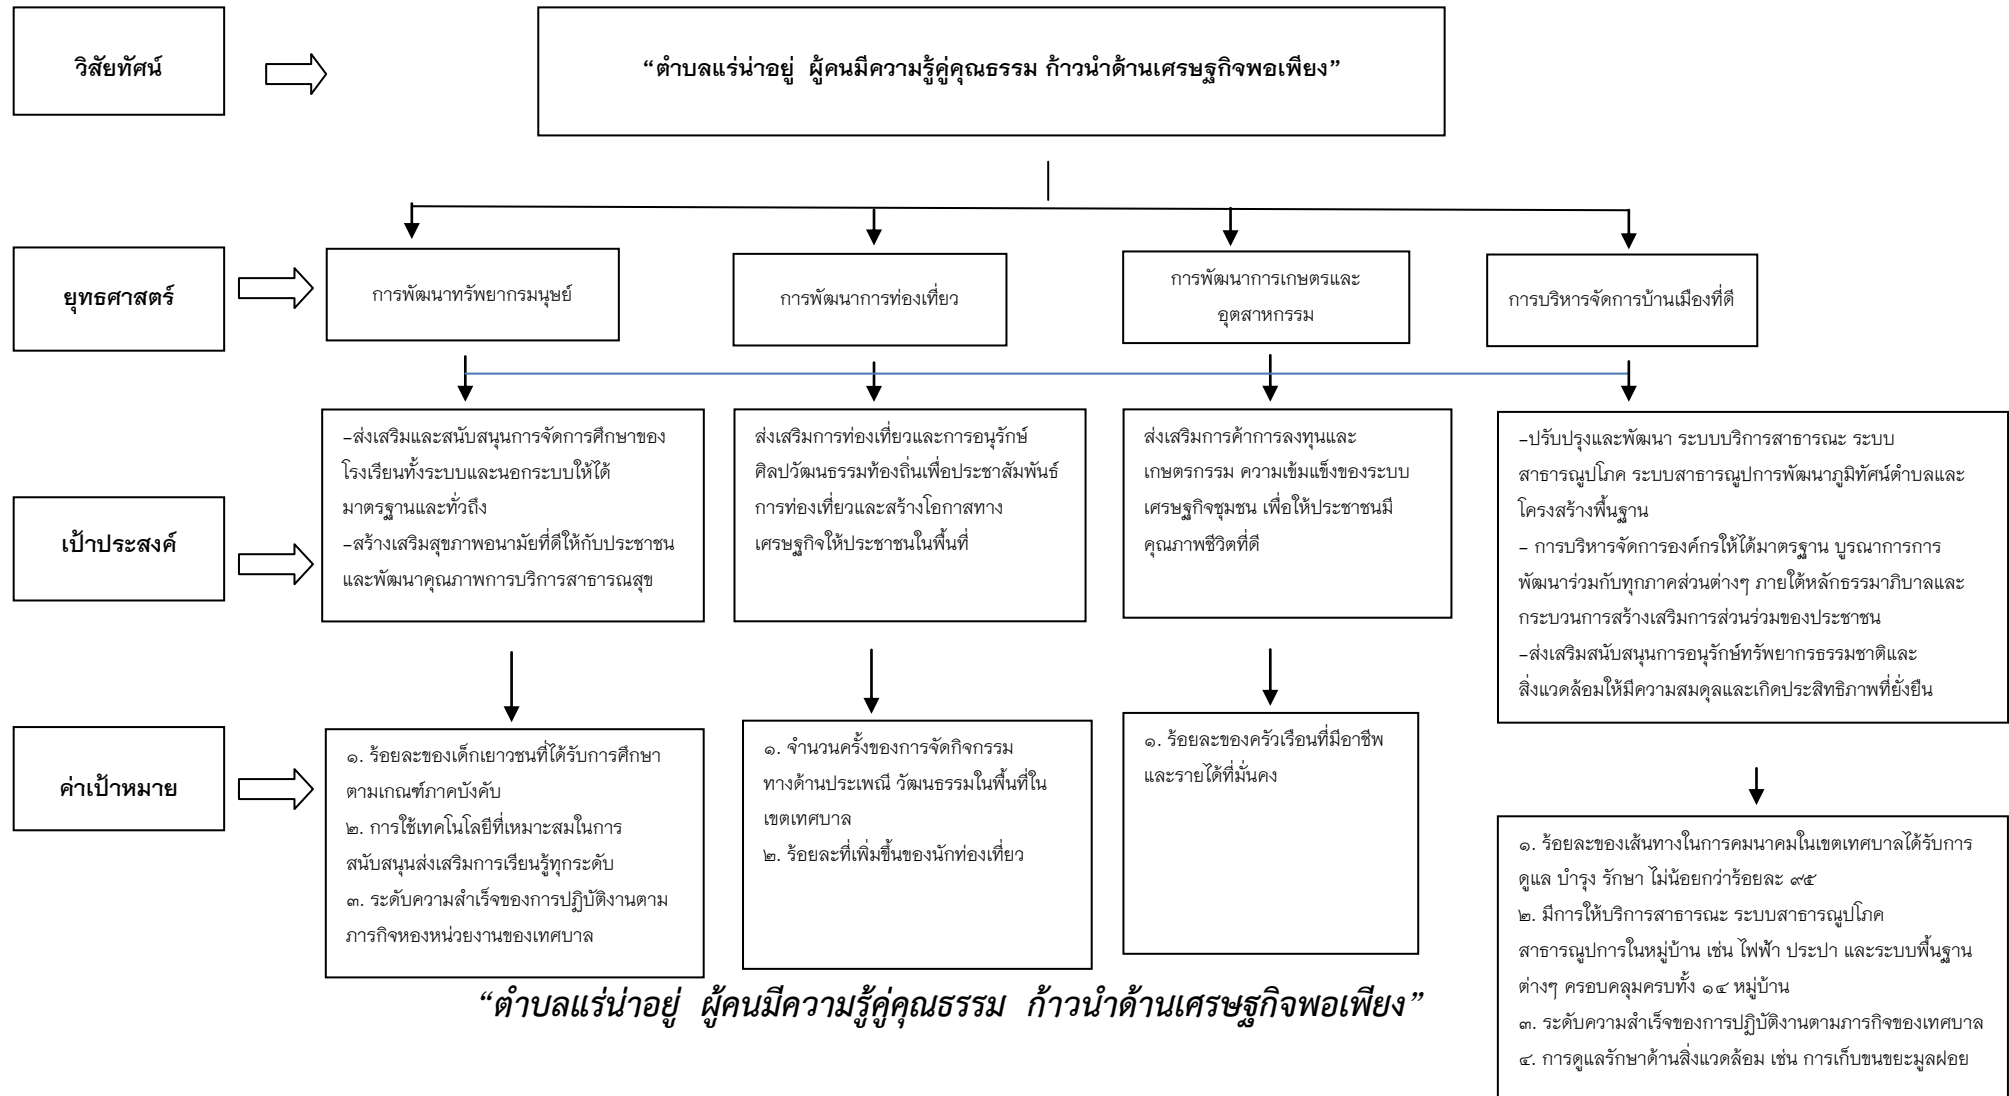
วิสัยทัศน์

"ตำบลแร่น่าอยู่ ผู้คนมีความรู้คู่คุณธรรม ก้าวนำด้านเศรษฐกิจพอเพียง"

ยุทธศาสตร์

การพัฒนาทรัพยากรมนุษย์

การพัฒนาการท่องเที่ยว

การพัฒนาการเกษตรและอุตสาหกรรม

การบริหารจัดการบ้านเมืองที่ดี

เป้าประสงค์

-ส่งเสริมและสนับสนุนการจัดการศึกษาของโรงเรียนทั้งระบบและนอกระบบให้ได้มาตรฐานและทั่วถึง
-สร้างเสริมสุขภาพอนามัยที่ดีให้กับประชาชนและพัฒนาคุณภาพการบริการสาธารณสุข

ส่งเสริมการท่องเที่ยวและการอนุรักษ์ศิลปวัฒนธรรมท้องถิ่นเพื่อประชาสัมพันธ์การท่องเที่ยวและสร้างโอกาสทางเศรษฐกิจให้ประชาชนในพื้นที่

ส่งเสริมการค้าการลงทุนและเกษตรกรรม ความเข้มแข็งของระบบเศรษฐกิจชุมชน เพื่อให้ประชาชนมีคุณภาพชีวิตที่ดี

-ปรับปรุงและพัฒนา ระบบบริการสาธารณะ ระบบสาธารณูปโภค ระบบสาธารณูปการพัฒนาภูมิทัศน์ตำบลและโครงสร้างพื้นฐาน
- การบริหารจัดการองค์กรให้ได้มาตรฐาน บูรณาการการพัฒนาร่วมกับทุกภาคส่วนต่างๆ ภายใต้หลักธรรมาภิบาลและกระบวนการสร้างเสริมการส่วนร่วมของประชาชน
-ส่งเสริมสนับสนุนการอนุรักษ์ทรัพยากรธรรมชาติและสิ่งแวดล้อมให้มีความสมดุลและเกิดประสิทธิภาพที่ยั่งยืน

ค่าเป้าหมาย

๑. ร้อยละของเด็กเยาวชนที่ได้รับการศึกษาตามเกณฑ์ภาคบังคับ
๒. การใช้เทคโนโลยีที่เหมาะสมในการสนับสนุนส่งเสริมการเรียนรู้ทุกระดับ
๓. ระดับความสำเร็จของการปฏิบัติงานตามภารกิจหองหน่วยงานของเทศบาล

๑. จำนวนครั้งของการจัดกิจกรรมทางด้านประเพณี วัฒนธรรมในพื้นที่ในเขตเทศบาล
๒. ร้อยละที่เพิ่มขึ้นของนักท่องเที่ยว

๑. ร้อยละของครัวเรือนที่มีอาชีพและรายได้ที่มั่นคง

๑. ร้อยละของเส้นทางในการคมนาคมในเขตเทศบาลได้รับการดูแล บำรุง รักษา ไม่น้อยกว่าร้อยละ ๙๕
๒. มีการให้บริการสาธารณะ ระบบสาธารณูปโภค สาธารณูปการในหมู่บ้าน เช่น ไฟฟ้า ประปา และระบบพื้นฐานต่างๆ ครอบคลุมครบทั้ง ๑๔ หมู่บ้าน
๓. ระดับความสำเร็จของการปฏิบัติงานตามภารกิจของเทศบาล
๔. การดูแลรักษาด้านสิ่งแวดล้อม เช่น การเก็บขนขยะมูลฝอย

"ตำบลแร่น่าอยู่ ผู้คนมีความรู้คู่คุณธรรม ก้าวนำด้านเศรษฐกิจพอเพียง"